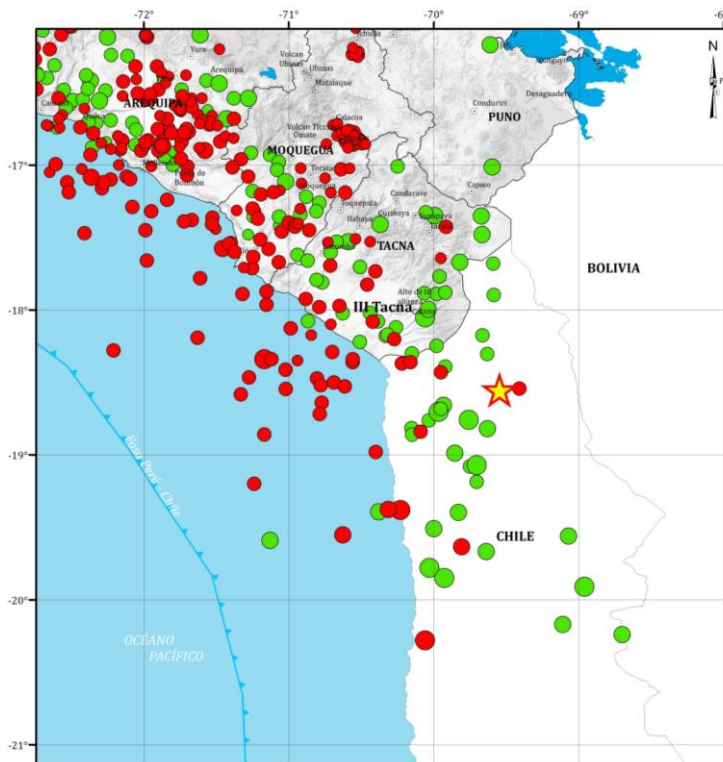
-72°
-71°
-70°
-69°
-6
N
-17°
-18°
-19°
-20°
-21°
Yura
Volcan Ubinas
Ubinas
Arequipa
Matalaque
AREQUIPA
Conduriri
Desaguadero
PUNO
MOQUEGUA
Calacoa
Volcan Ticsani
Omate
Torata
Moquegua
Candarave
Toquepala
Camilaca
Ilabaya
Tarata
Capaso
TACNA
BOLIVIA
Alto de la alianza
III Tacna
CHILE
Fosa Perú - Chile
OCÉANO PACÍFICO